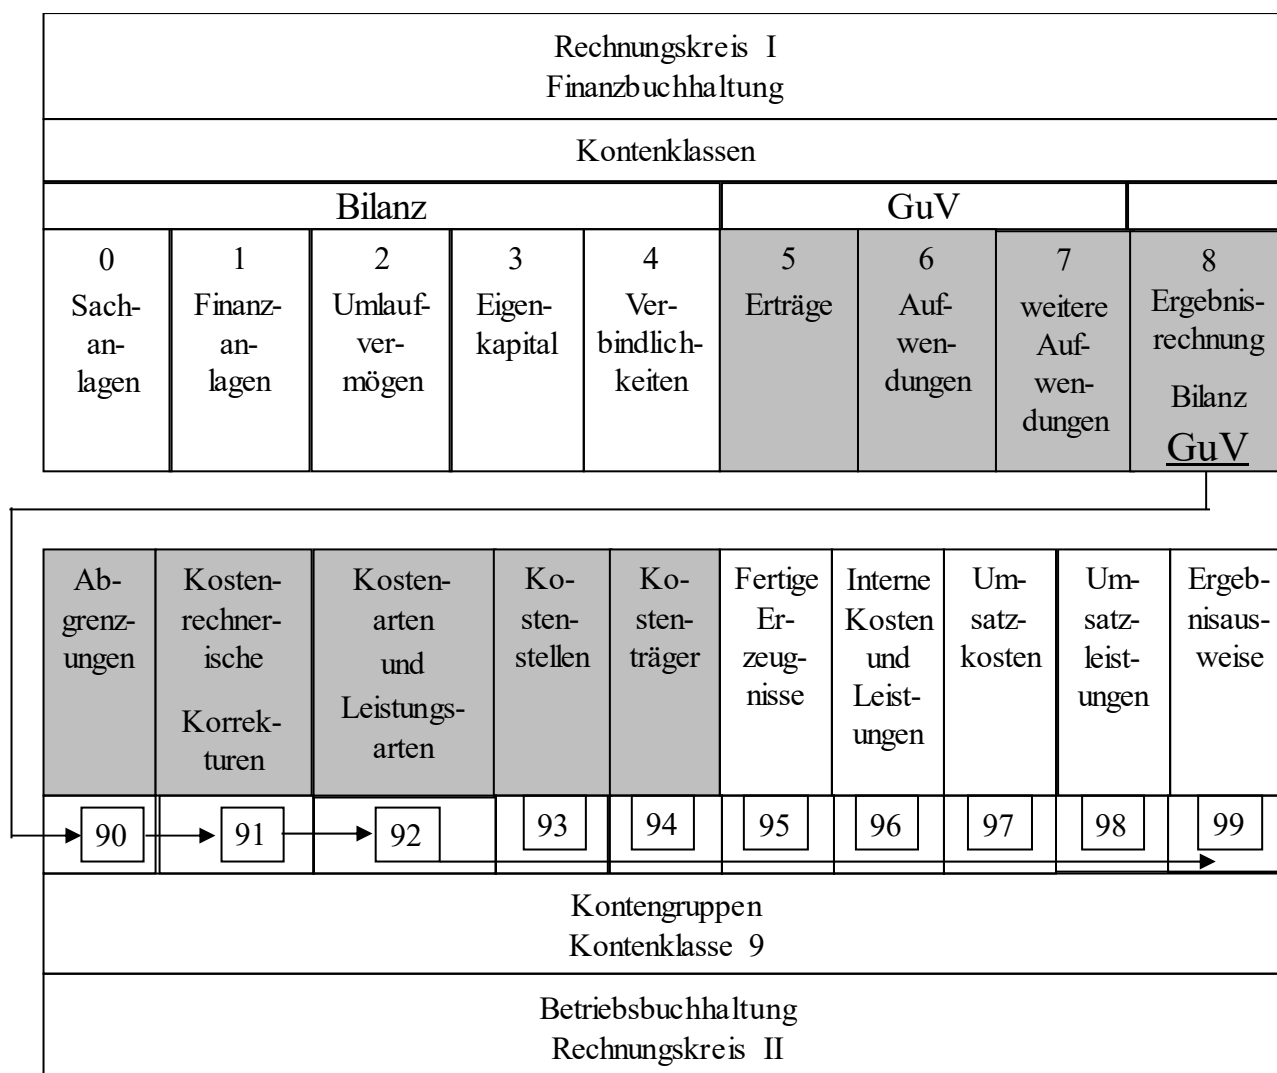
Rechnungskreis I
Finanzbuchhaltung

Kontenklassen

| Bilanz | | | | | GuV | | | |
|---|---|---|---|---|---|---|---|---|
| 0 Sachanlagen | 1 Finanzanlagen | 2 Umlaufvermögen | 3 Eigenkapital | 4 Verbindlichkeiten | 5 Erträge | 6 Aufwendungen | 7 weitere Aufwendungen | 8 Ergebnisrechnung Bilanz GuV |

| Abgrenzungen | Kostenrechnerische Korrekturen | Kostenarten und Leistungsarten | Kostenstellen | Kostenträger | Fertige Erzeugnisse | Interne Kosten und Leistungen | Umsatzkosten | Umsatzleistungen | Ergebnisausweise |
|---|---|---|---|---|---|---|---|---|---|
| 90 | 91 | 92 | 93 | 94 | 95 | 96 | 97 | 98 | 99 |

Kontengruppen
Kontenklasse 9

Betriebsbuchhaltung
Rechnungskreis II